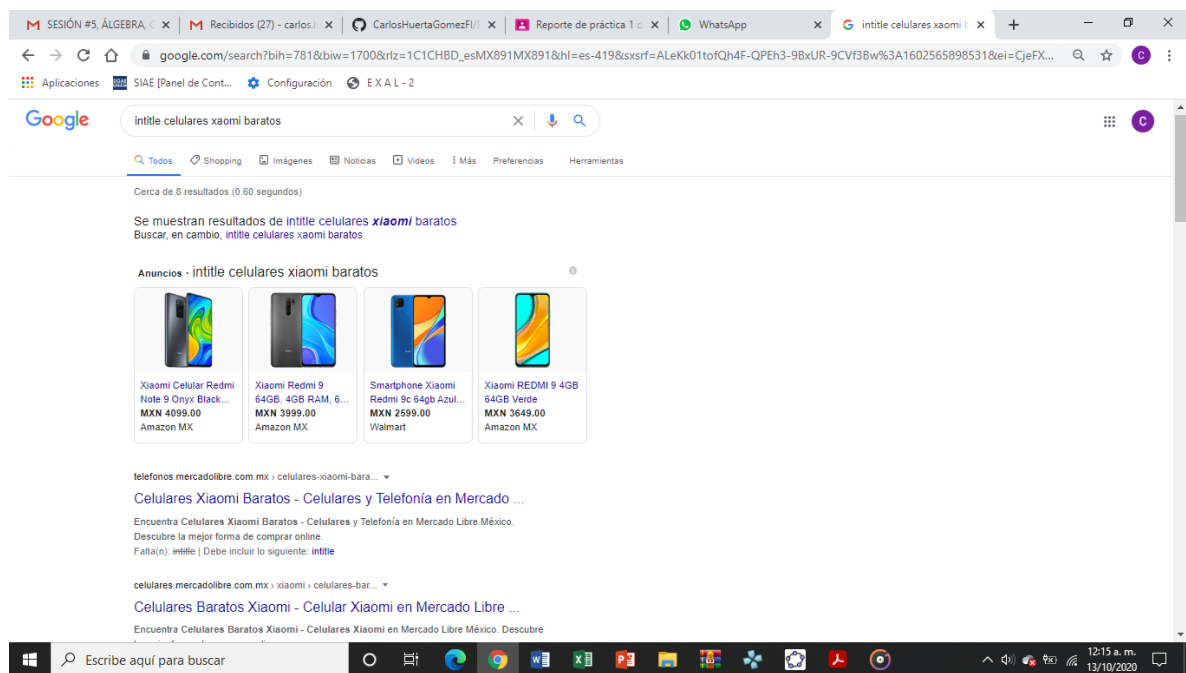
M SESIÓN #5, ÁLGEBRA, C ×
M Recibidos (27) - carlos.h ×
CarlosHuertaGomezFI/ ×
Reporte de práctica 1 d ×
WhatsApp ×
G intitle celulares xaomi b ×
+

google.com/search?bih=781&biw=1700&rlz=1C1CHBD_esMX891MX891&hl=es-419&sxsrf=ALeKk01tofQh4F-QPEh3-9BxUR-9CVf3Bw%3A1602565898531&ei=CjeFX...

Aplicaciones SIAE [Panel de Cont... Configuración E X A L - 2

Google

intitle celulares xaomi baratos

Todos Shopping Imágenes Noticias Videos Más Preferencias Herramientas

Cerca de 8 resultados (0.60 segundos)

Se muestran resultados de intitle celulares xiaomi baratos
Buscar, en cambio, intitle celulares xaomi baratos

Anuncios · intitle celulares xiaomi baratos

Xiaomi Celular Redmi Note 9 Onyx Black...
MXN 4099.00
Amazon MX

Xiaomi Redmi 9 64GB, 4GB RAM, 6...
MXN 3999.00
Amazon MX

Smartphone Xiaomi Redmi 9c 64gb Azul...
MXN 2599.00
Walmart

Xiaomi REDMI 9 4GB 64GB Verde
MXN 3649.00
Amazon MX

telefonos.mercadolibre.com.mx › celulares-xiaomi-bara...

Celulares Xiaomi Baratos - Celulares y Telefonía en Mercado ...

Encuentra Celulares Xiaomi Baratos - Celulares y Telefonía en Mercado Libre México. Descubre la mejor forma de comprar online.
Falta(n): intitle | Debe incluir lo siguiente: intitle

celulares.mercadolibre.com.mx › xiaomi › celulares-bar...

Celulares Baratos Xiaomi - Celular Xiaomi en Mercado Libre ...

Encuentra Celulares Baratos Xiaomi - Celulares Xiaomi en Mercado Libre México. Descubre

Escribe aquí para buscar

12:15 a. m.
13/10/2020